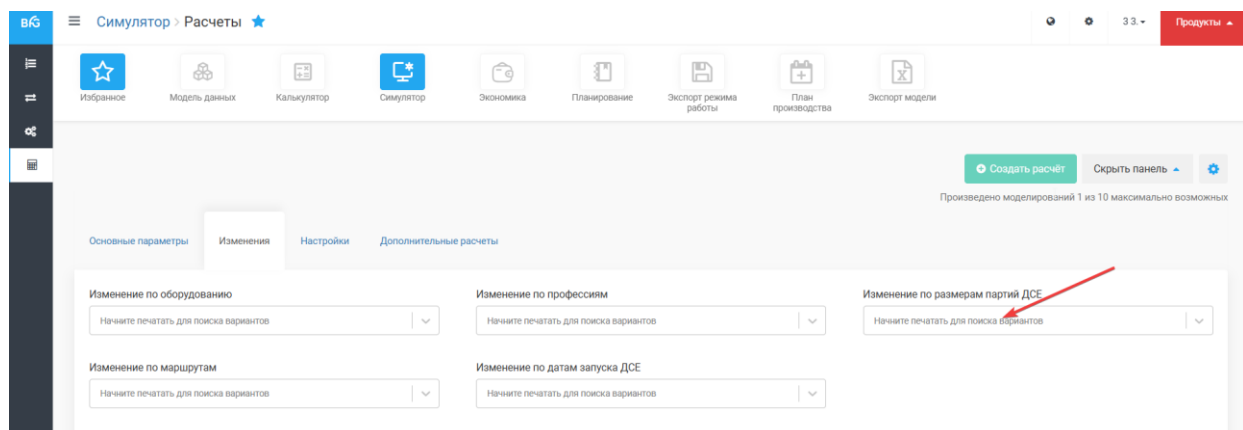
BKG

Симулятор > Расчеты

З З.

Продукты

Избранное
Модель данных
Калькулятор
Симулятор
Экономика
Планирование
Экспорт режима работы
План производства
Экспорт модели

Создать расчёт
Скрыть панель

Произведено моделирований 1 из 10 максимально возможных

Основные параметры
Изменения
Настройки
Дополнительные расчеты

Изменение по оборудованию
Начните печатать для поиска вариантов

Изменение по профессиям
Начните печатать для поиска вариантов

Изменение по размерам партий ДСЕ
Начните печатать для поиска вариантов

Изменение по маршрутам
Начните печатать для поиска вариантов

Изменение по датам запуска ДСЕ
Начните печатать для поиска вариантов